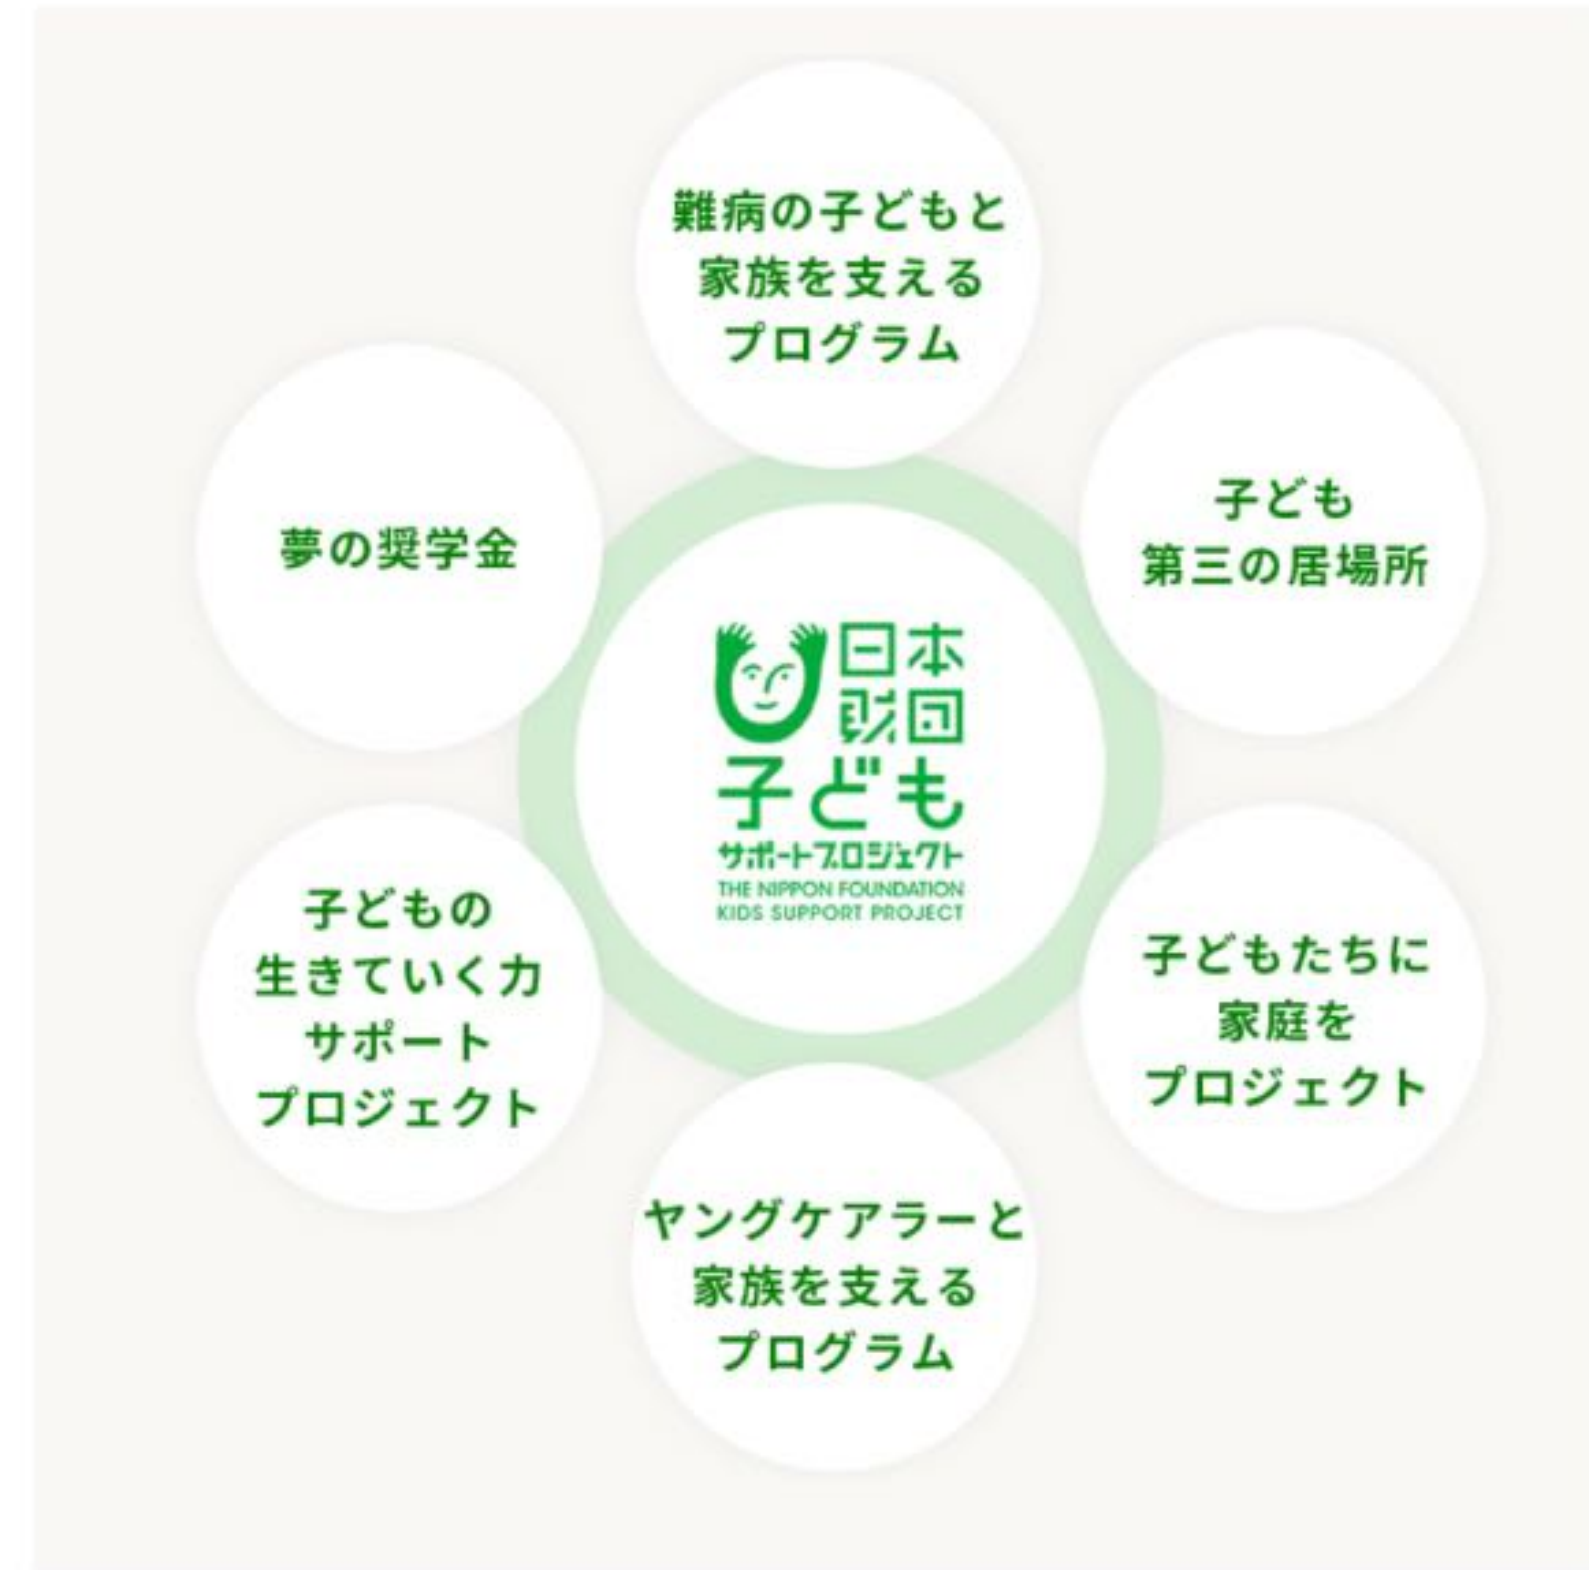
難病の子どもと
家族を支える
プログラム

夢の奨学金

子ども
第三の居場所

日本
財団
子ども
サポートプロジェクト
THE NIPPON FOUNDATION
KIDS SUPPORT PROJECT

子どもの
生きていく力
サポート
プロジェクト

子どもたちに
家庭を
プロジェクト

ヤングケアラーと
家族を支える
プログラム